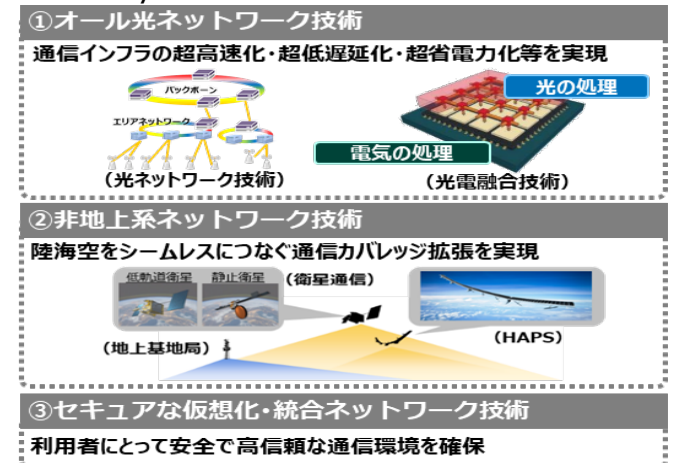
①オール光ネットワーク技術

通信インフラの超高速化・超低遅延化・超省電力化等を実現

バックボーン

エリアネットワーク

光の処理

電気の処理

（光ネットワーク技術）

（光電融合技術）

②非地上系ネットワーク技術

陸海空をシームレスにつなぐ通信カバレッジ拡張を実現

低軌道衛星

静止衛星

（衛星通信）

（HAPS）

（地上基地局）

③セキュアな仮想化・統合ネットワーク技術

利用者にとって安全で高信頼な通信環境を確保